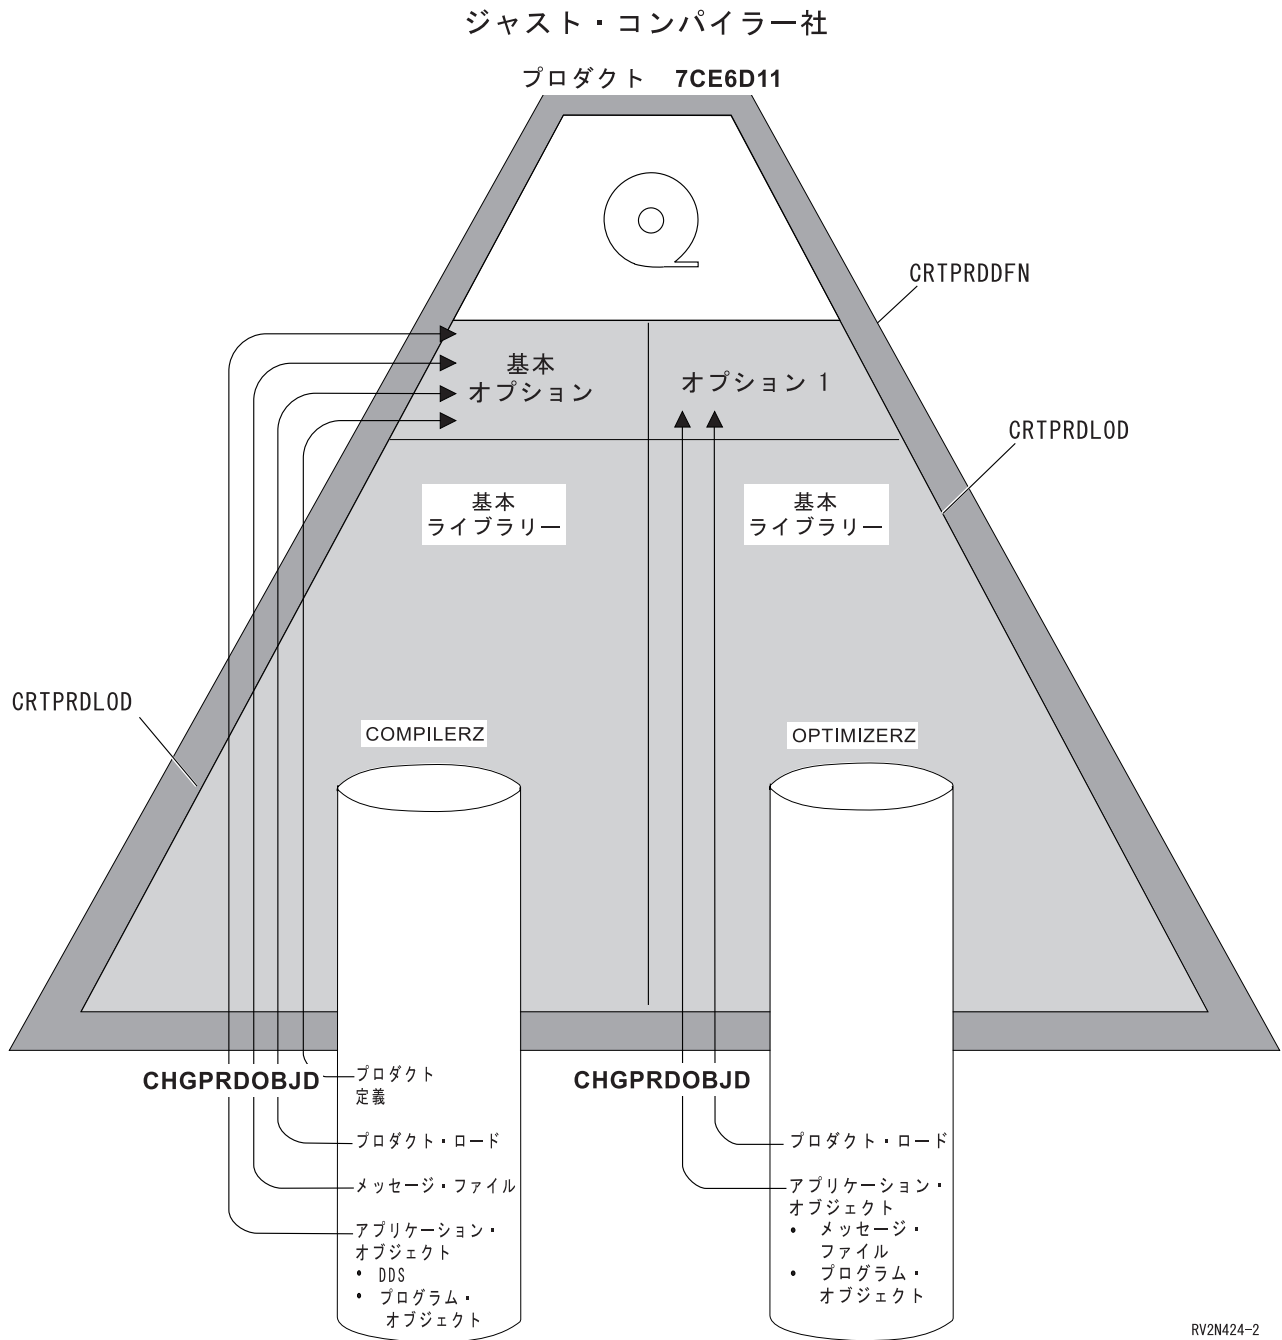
ジャスト・コンパイラー社

プロダクト 7CE6D11

CRTPRDDFN

基本
オプション

オプション 1

CRTPRDLOD

基本
ライブラリー

基本
ライブラリー

CRTPRDLOD

COMPILERZ

OPTIMIZERZ

CHGPRDOBJD

プロダクト
定義

プロダクト・ロード

メッセージ・ファイル

アプリケーション・
オブジェクト
• DDS
• プログラム・
オブジェクト

CHGPRDOBJD

プロダクト・ロード

アプリケーション・
オブジェクト
• メッセージ・
ファイル
• プログラム・
オブジェクト

RV2N424-2